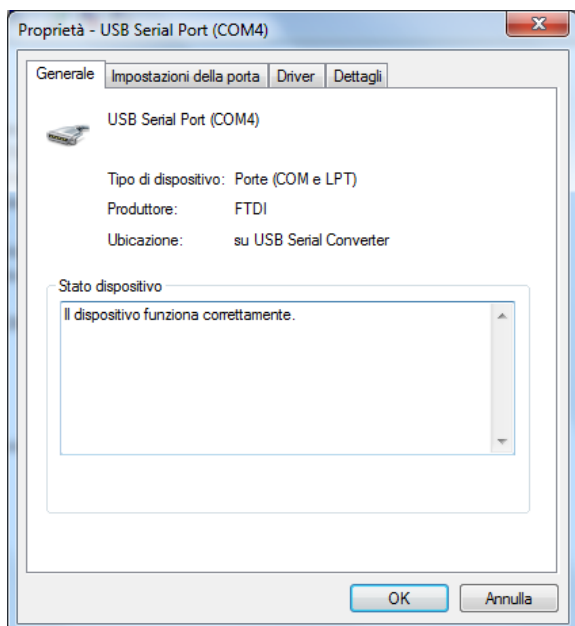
Proprietà - USB Serial Port (COM4)

Generale | Impostazioni della porta | Driver | Dettagli

USB Serial Port (COM4)

Tipo di dispositivo: Porte (COM e LPT)

Produttore: FTDI

Ubicazione: su USB Serial Converter

Stato dispositivo

Il dispositivo funziona correttamente.

OK | Annulla